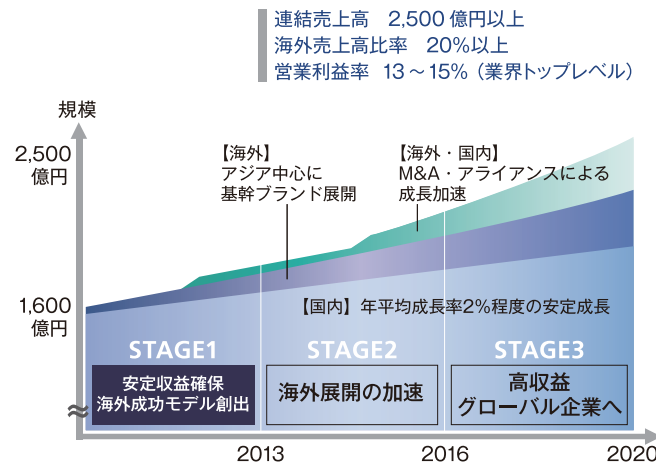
連結売上高　2,500億円以上
海外売上高比率　20%以上
営業利益率　13～15%（業界トップレベル）

規模

2,500億円

1,600億円

【海外】
アジア中心に
基幹ブランド展開

【海外・国内】
M&A・アライアンスによる
成長加速

【国内】年平均成長率2%程度の安定成長

STAGE1
安定収益確保
海外成功モデル創出

STAGE2
海外展開の加速

STAGE3
高収益
グローバル企業へ

2013
2016
2020